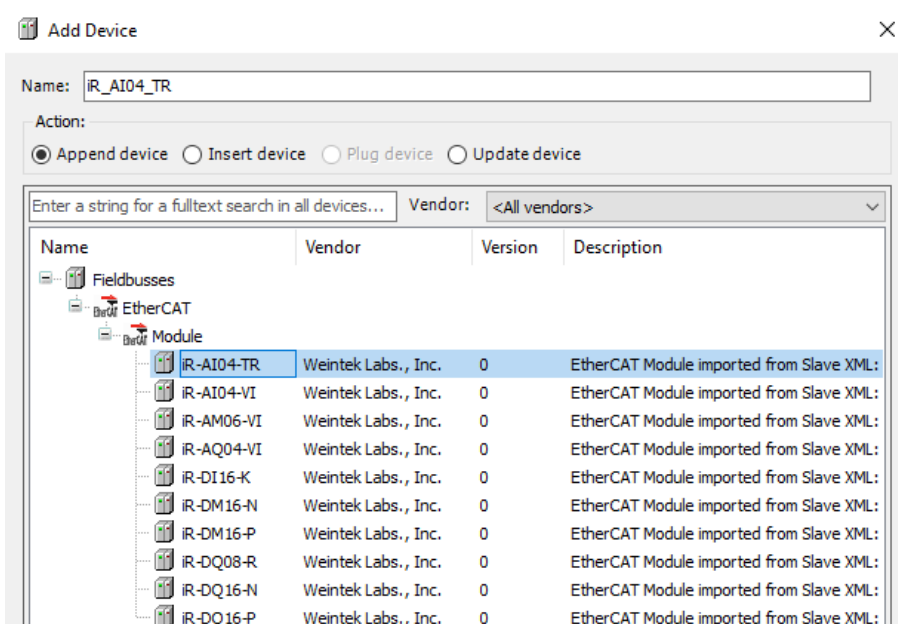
Add Device

×

Name: iR_AI04_TR

Action:

Append device  Insert device  Plug device  Update device

Enter a string for a fulltext search in all devices...  Vendor: <All vendors>

| Name | Vendor | Version | Description |
|---|---|---|---|
| Fieldbusses | | | |
| EtherCAT | | | |
| Module | | | |
| iR-AI04-TR | Weintek Labs., Inc. | 0 | EtherCAT Module imported from Slave XML: |
| iR-AI04-VI | Weintek Labs., Inc. | 0 | EtherCAT Module imported from Slave XML: |
| iR-AM06-VI | Weintek Labs., Inc. | 0 | EtherCAT Module imported from Slave XML: |
| iR-AQ04-VI | Weintek Labs., Inc. | 0 | EtherCAT Module imported from Slave XML: |
| iR-DI16-K | Weintek Labs., Inc. | 0 | EtherCAT Module imported from Slave XML: |
| iR-DM16-N | Weintek Labs., Inc. | 0 | EtherCAT Module imported from Slave XML: |
| iR-DM16-P | Weintek Labs., Inc. | 0 | EtherCAT Module imported from Slave XML: |
| iR-DQ08-R | Weintek Labs., Inc. | 0 | EtherCAT Module imported from Slave XML: |
| iR-DQ16-N | Weintek Labs., Inc. | 0 | EtherCAT Module imported from Slave XML: |
| iR-DQ16-P | Weintek Labs., Inc. | 0 | EtherCAT Module imported from Slave XML: |